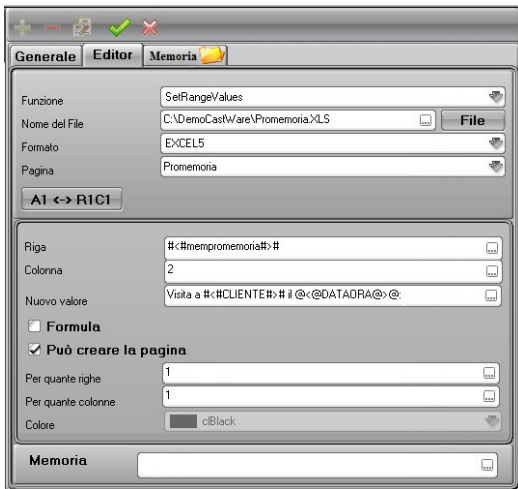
Generale | Editor | Memoria

Funzione SetRangeValues
Nome del File C:\DemoCastWare\Promemoria.XLS File
Formato EXCEL5
Pagina Promemoria
A1 <-> R1C1

Riga #<#mempromemoria#>#
Colonna 2
Nuovo valore Visita a #<#CLIENTE#>:# il @<@DATAORA@>@:
Formula
Può creare la pagina
Per quante righe 1
Per quante colonne 1
Colore clBlack

Memoria